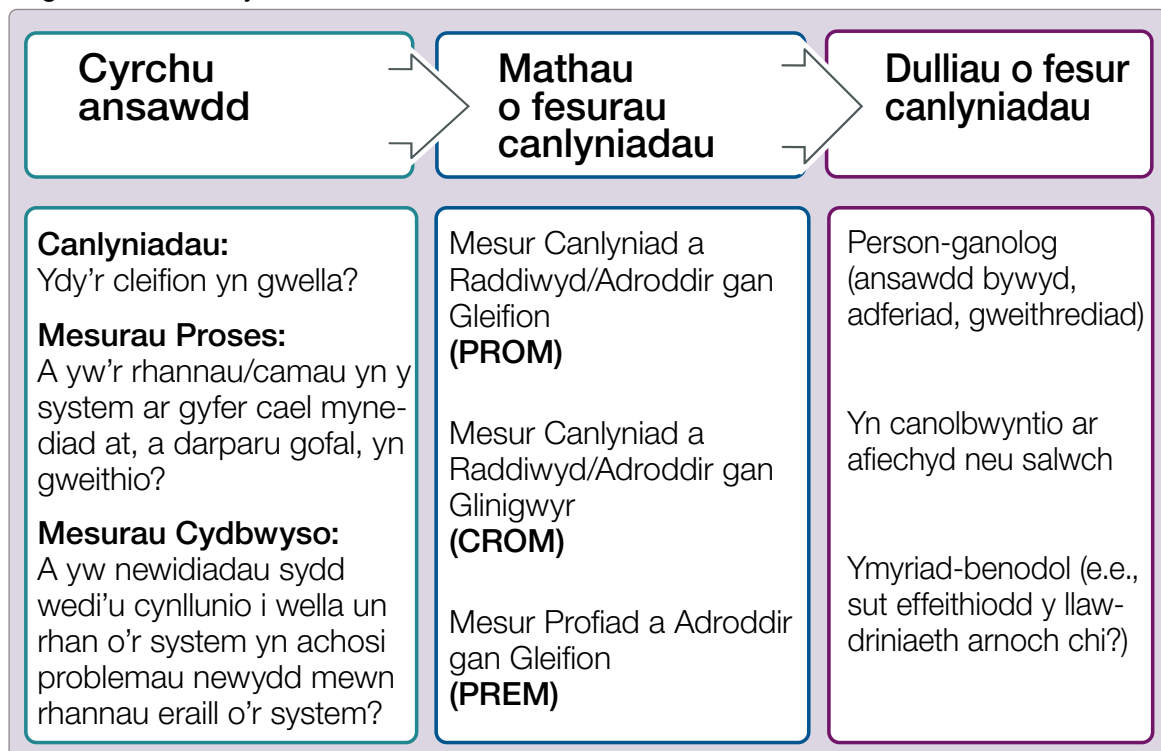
Cyrchu ansawdd

Mathau o fesurau canlyniadau

Dulliau o fesur canlyniadau

**Canlyniadau:**
Ydy'r cleifion yn gwella?

**Mesurau Proses:**
A yw'r rhannau/camau yn y system ar gyfer cael mynediad at, a darparu gofal, yn gweithio?

**Mesurau Cydbwyso:**
A yw newidiadau sydd wedi'u cynllunio i wella un rhan o'r system yn achosi problemau newydd mewn rhannau eraill o'r system?

Mesur Canlyniad a Raddiwyd/Adroddir gan Gleifion
**(PROM)**

Mesur Canlyniad a Raddiwyd/Adroddir gan Glinigwyr
**(CROM)**

Mesur Profiad a Adroddir gan Gleifion
**(PREM)**

Person-ganolog (ansawdd bywyd, adferiad, gweithrediad)

Yn canolbwyntio ar afiechyd neu salwch

Ymyriad-benodol (e.e., sut effeithiodd y llawdriniaeth arnoch chi?)